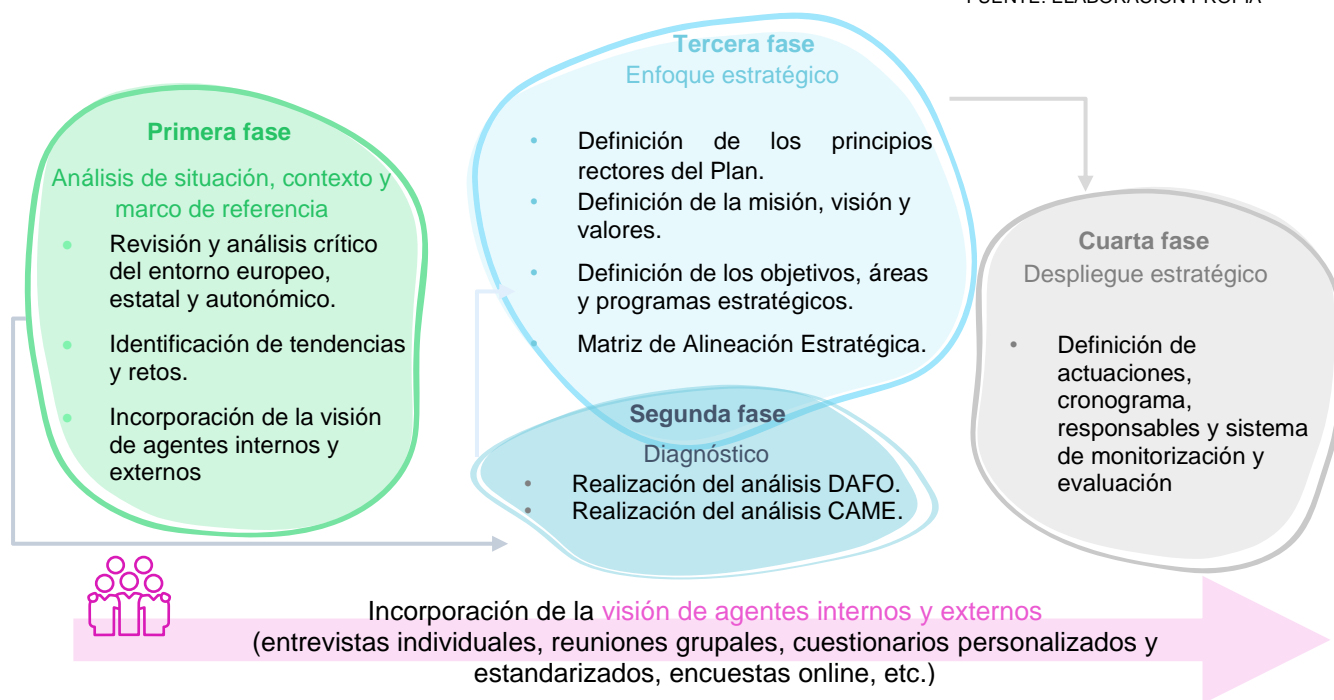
FUENTE: ELABORACIÓN PROPIA

Primera fase
Análisis de situación, contexto y marco de referencia
• Revisión y análisis crítico del entorno europeo, estatal y autonómico.
• Identificación de tendencias y retos.
• Incorporación de la visión de agentes internos y externos

Tercera fase
Enfoque estratégico
• Definición de los principios rectores del Plan.
• Definición de la misión, visión y valores.
• Definición de los objetivos, áreas y programas estratégicos.
• Matriz de Alineación Estratégica.

Segunda fase
Diagnóstico
• Realización del análisis DAFO.
• Realización del análisis CAME.

Cuarta fase
Despliegue estratégico
• Definición de actuaciones, cronograma, responsables y sistema de monitorización y evaluación

Incorporación de la visión de agentes internos y externos (entrevistas individuales, reuniones grupales, cuestionarios personalizados y estandarizados, encuestas online, etc.)